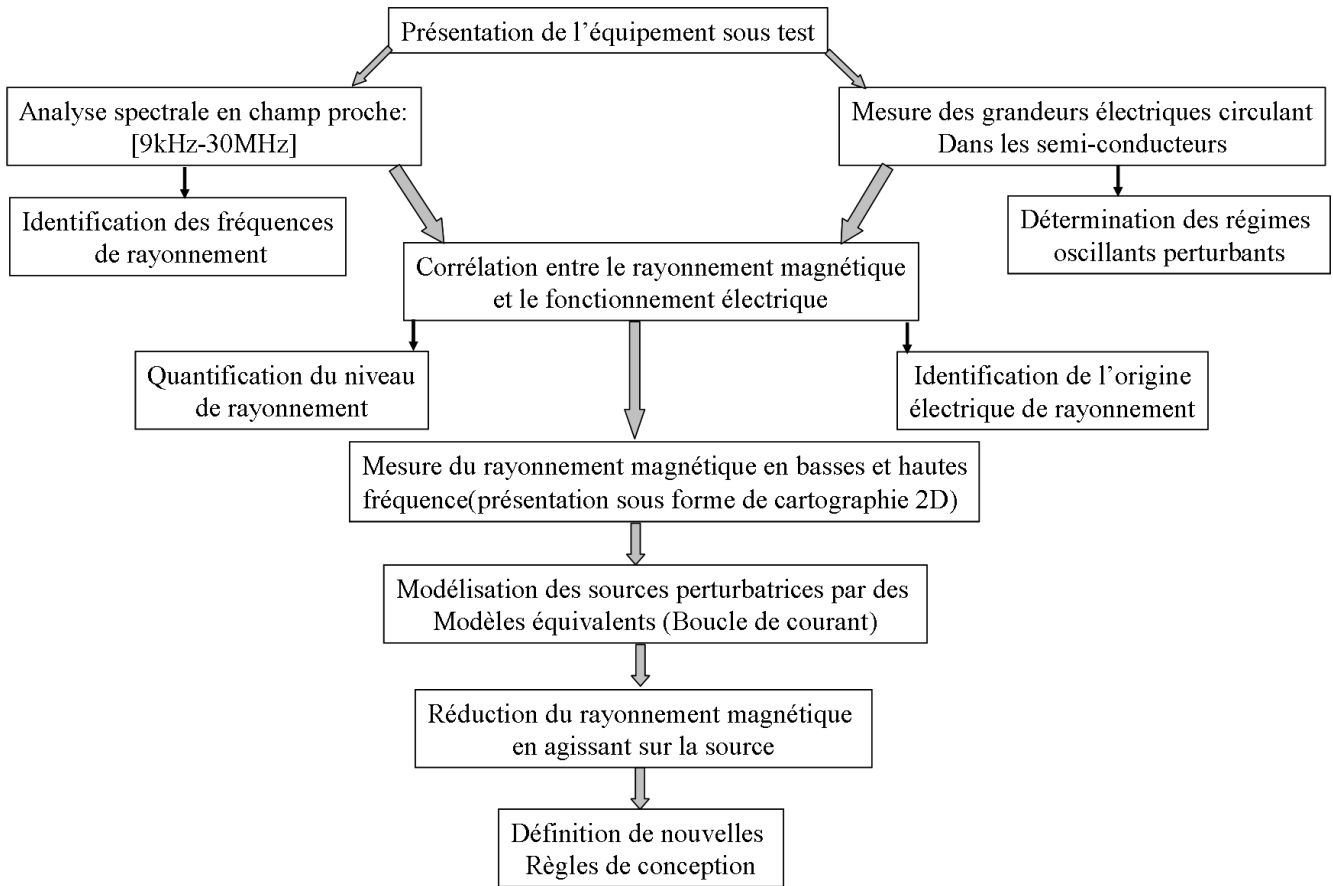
Présentation de l'équipement sous test

Analyse spectrale en champ proche: [9kHz-30MHz]

Mesure des grandeurs électriques circulant Dans les semi-conducteurs

Identification des fréquences de rayonnement

Corrélation entre le rayonnement magnétique et le fonctionnement électrique

Détermination des régimes oscillants perturbants

Quantification du niveau de rayonnement

Identification de l'origine électrique de rayonnement

Mesure du rayonnement magnétique en basses et hautes fréquence(présentation sous forme de cartographie 2D)

Modélisation des sources perturbatrices par des Modèles équivalents (Boucle de courant)

Réduction du rayonnement magnétique en agissant sur la source

Définition de nouvelles Règles de conception